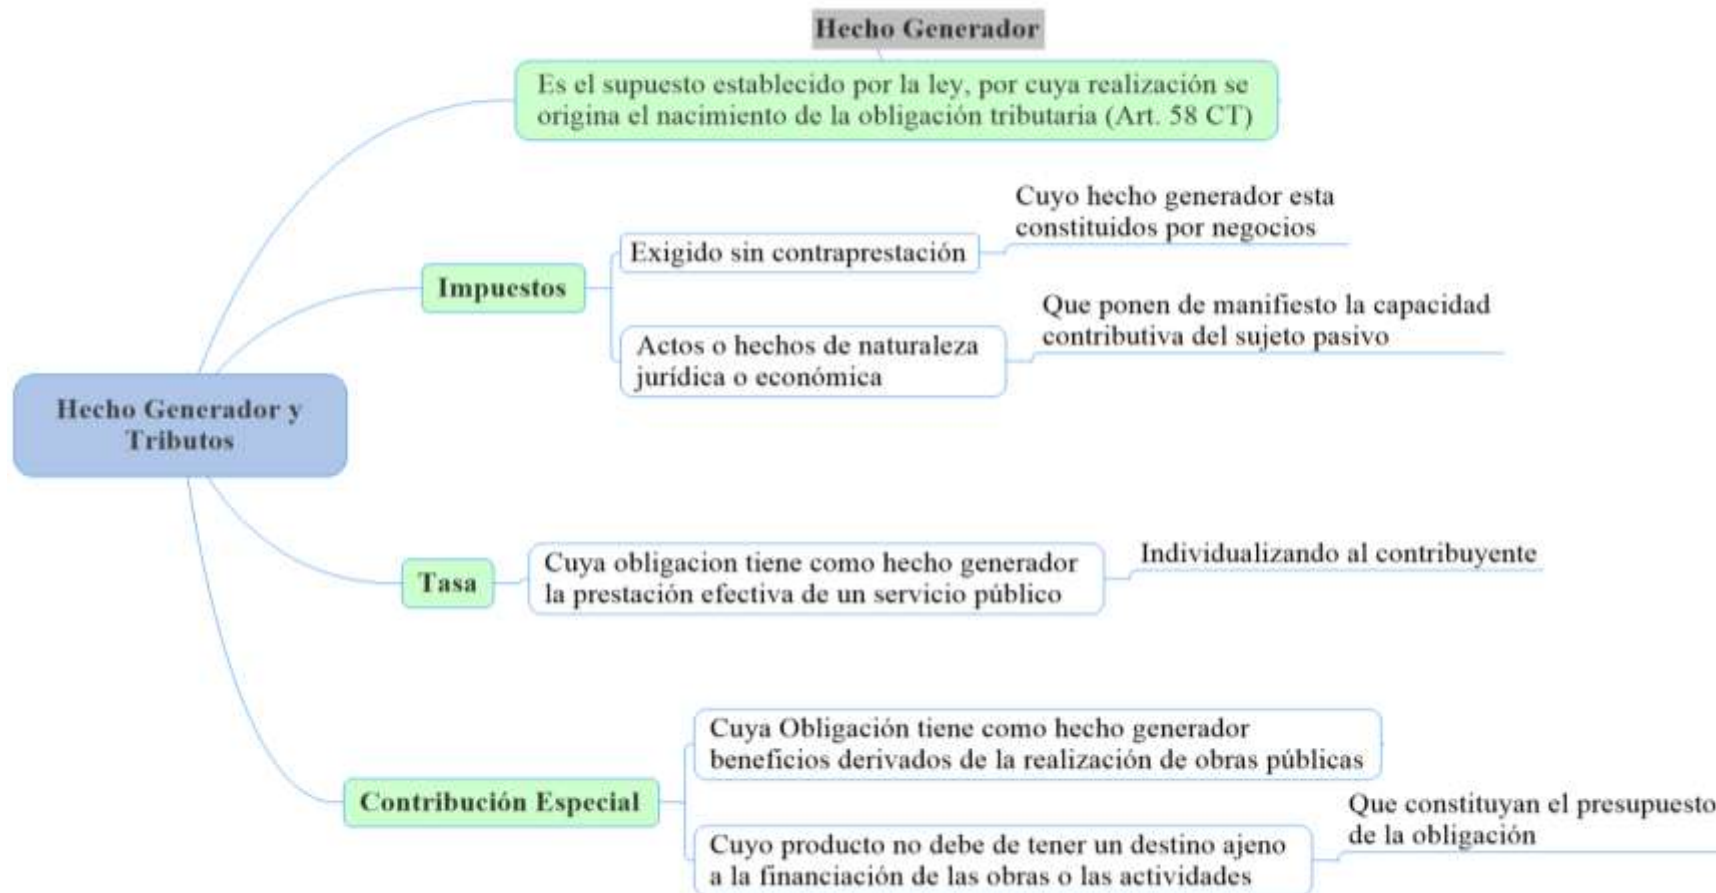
Hecho Generador

Es el supuesto establecido por la ley, por cuya realización se origina el nacimiento de la obligación tributaria (Art. 58 CT)

Hecho Generador y Tributos

Impuestos

Exigido sin contraprestación

Cuyo hecho generador esta constituidos por negocios

Actos o hechos de naturaleza jurídica o económica

Que ponen de manifiesto la capacidad contributiva del sujeto pasivo

Tasa

Cuya obligacion tiene como hecho generador la prestación efectiva de un servicio público

Individualizando al contribuyente

Contribución Especial

Cuya Obligación tiene como hecho generador beneficios derivados de la realización de obras públicas

Cuyo producto no debe de tener un destino ajeno a la financiación de las obras o las actividades

Que constituyan el presupuesto de la obligación